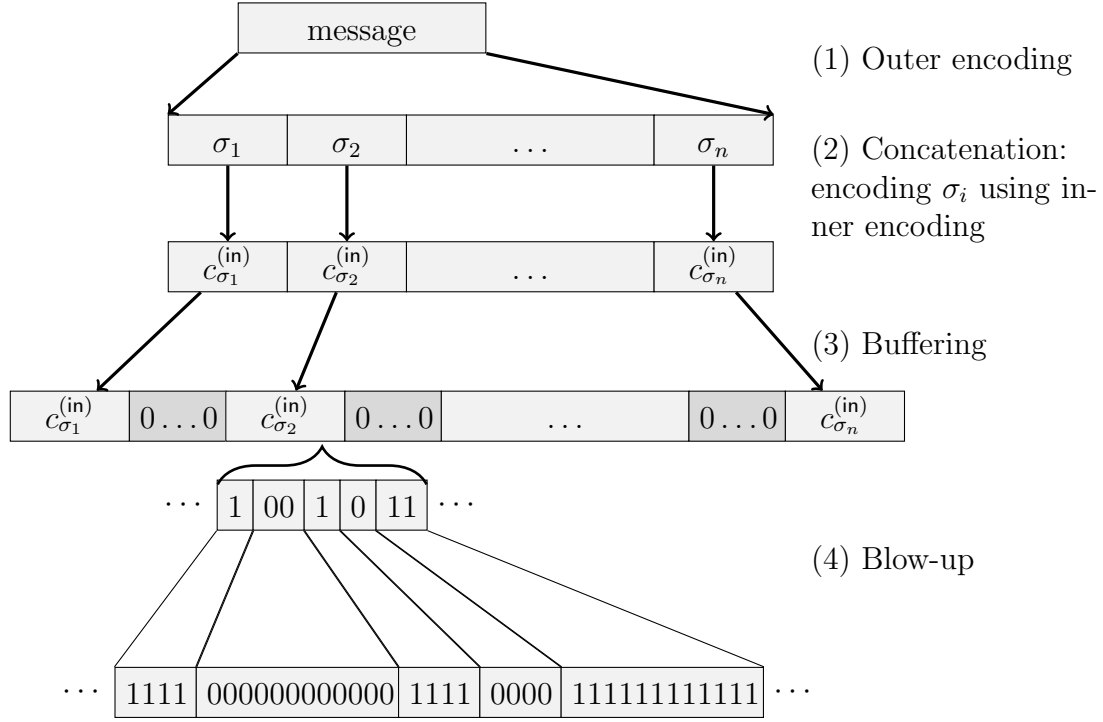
message

(1) Outer encoding

$\sigma_1$ | $\sigma_2$ | $\dots$ | $\sigma_n$

(2) Concatenation: encoding $\sigma_i$ using inner encoding

$c^{(\mathsf{in})}_{\sigma_1}$ | $c^{(\mathsf{in})}_{\sigma_2}$ | $\dots$ | $c^{(\mathsf{in})}_{\sigma_n}$

(3) Buffering

$c^{(\mathsf{in})}_{\sigma_1}$ | $0\dots0$ | $c^{(\mathsf{in})}_{\sigma_2}$ | $0\dots0$ | $\dots$ | $0\dots0$ | $c^{(\mathsf{in})}_{\sigma_n}$

$\cdots$ 1 | 00 | 1 | 0 | 11 $\cdots$

(4) Blow-up

$\cdots$ 1111 | 000000000000 | 1111 | 0000 | 11111111111 $\cdots$